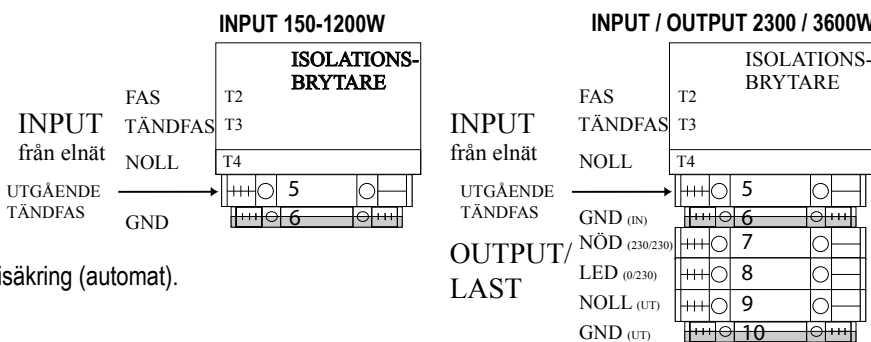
INPUT 150-1200W

ISOLATIONS-BRYTARE

FAS T2
INPUT TÄNDFAS T3
från elnät
NOLL T4
UTGÅENDE TÄNDFAS 5
GND 6

isäkring (automat).

INPUT / OUTPUT 2300 / 3600W

ISOLATIONS-BRYTARE

FAS T2
INPUT TÄNDFAS T3
från elnät
NOLL T4
UTGÅENDE TÄNDFAS 5
GND (IN) 6
OUTPUT/ LAST
NÖD (230/230) 7
LED (0/230) 8
NOLL (UT) 9
GND (UT) 10